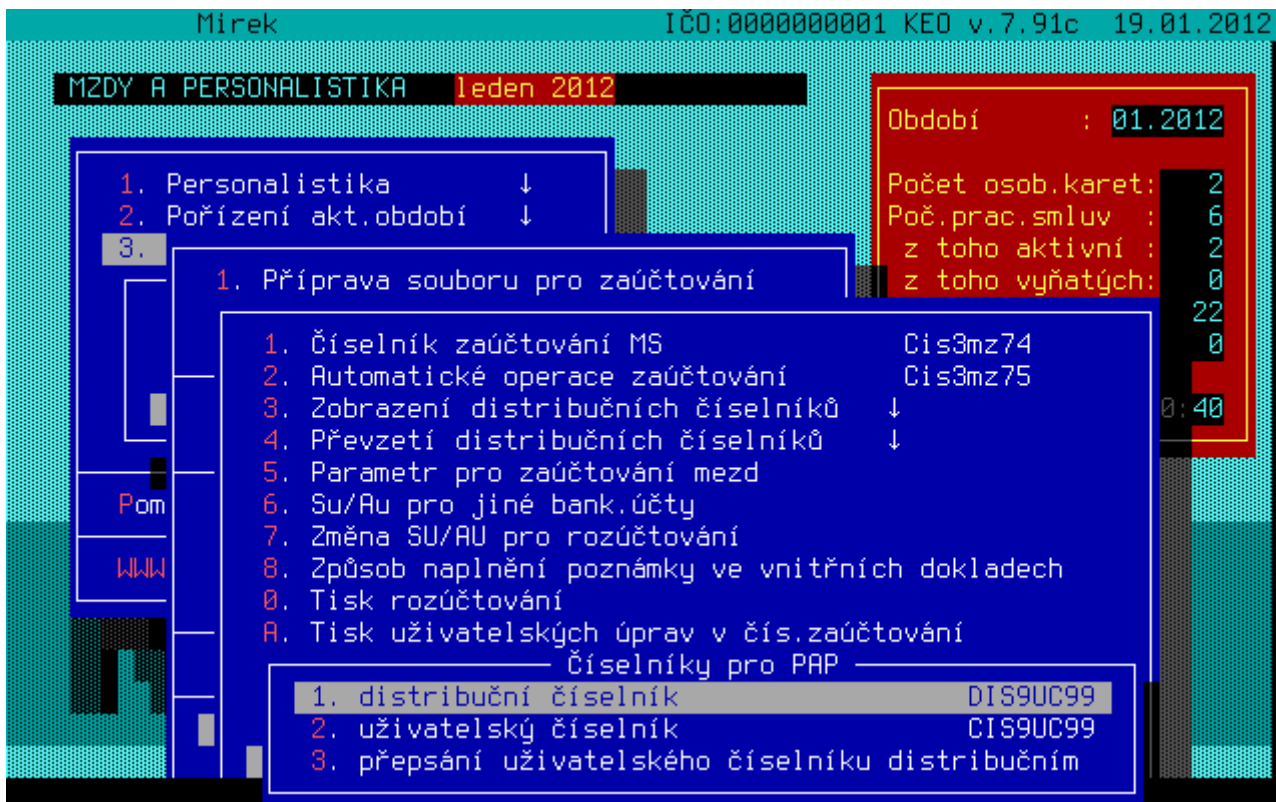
Mirek IČO:0000000001 KEO v.7.91c 19.01.2012

MZDY A PERSONALISTIKA leden 2012

Období : 01.2012

Počet osob.karet: 2
Poč.prac.smluv : 6
z toho aktivní : 2
z toho vyňatých: 0
22
0
0:40

1. Personalistika ↓
2. Pořízení akt.období ↓
3.

Pom

WWW

1. Příprava souboru pro zaúčtování

1. Číselník zaúčtování MS Cis3mz74
2. Automatické operace zaúčtování Cis3mz75
3. Zobrazení distribučních číselníků ↓
4. Převzetí distribučních číselníků ↓
5. Parametr pro zaúčtování mezd
6. Su/Au pro jiné bank.účty
7. Změna SU/AU pro rozúčtování
8. Způsob naplnění poznámky ve vnitřních dokladech
0. Tisk rozúčtování
A. Tisk uživatelských úprav v čís.zaúčtování

Číselníky pro PAP
1. distribuční číselník DIS9UC99
2. uživatelský číselník CIS9UC99
3. přepsání uživatelského číselníku distribučním